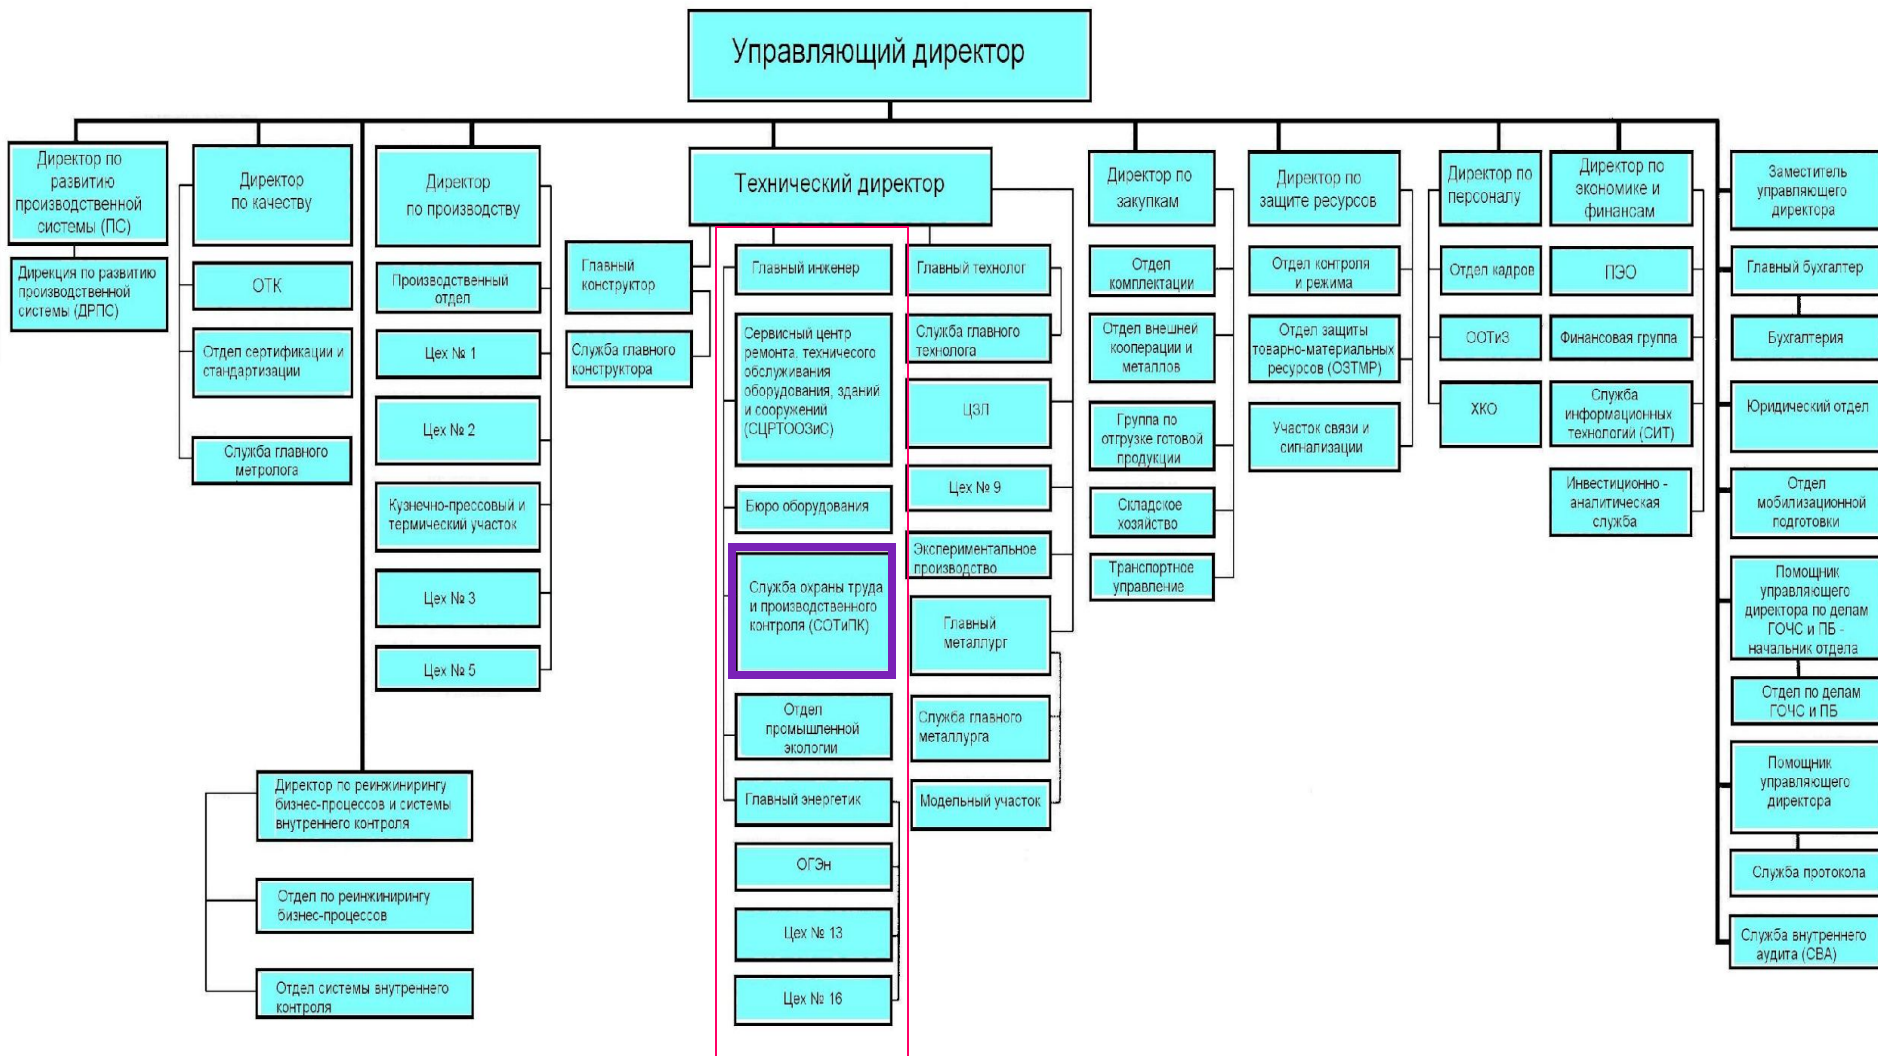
Управляющий директор

Директор по развитию производственной системы (ПС)

Дирекция по развитию производственной системы (ДРПС)

Директор по качеству

ОТК

Отдел сертификации и стандартизации

Служба главного метролога

Директор по производству

Производственный отдел

Цех № 1

Цех № 2

Кузнечно-прессовый и термический участок

Цех № 3

Цех № 5

Главный конструктор

Служба главного конструктора

Директор по реинжинирингу бизнес-процессов и системы внутреннего контроля

Отдел по реинжинирингу бизнес-процессов

Отдел системы внутреннего контроля

Технический директор

Главный инженер

Сервисный центр ремонта, технического обслуживания оборудования, зданий и сооружений (СЦРТООЗиС)

Бюро оборудования

Служба охраны труда и производственного контроля (СОТиПК)

Отдел промышленной экологии

Главный энергетик

ОГЭн

Цех № 13

Цех № 16

Главный технолог

Служба главного технолога

ЦЗЛ

Цех № 9

Экспериментальное производство

Главный металлург

Служба главного металлурга

Модельный участок

Директор по закупкам

Отдел комплектации

Отдел внешней кооперации и металлов

Группа по отгрузке готовой продукции

Складское хозяйство

Транспортное управление

Директор по защите ресурсов

Отдел контроля и режима

Отдел защиты товарно-материальных ресурсов (ОЗТМР)

Участок связи и сигнализации

Директор по персоналу

Отдел кадров

СОТиЗ

ХКО

Директор по экономике и финансам

ПЭО

Финансовая группа

Служба информационных технологий (СИТ)

Инвестиционно - аналитическая служба

Заместитель управляющего директора

Главный бухгалтер

Бухгалтерия

Юридический отдел

Отдел мобилизационной подготовки

Помощник управляющего директора по делам ГОЧС и ПБ - начальник отдела

Отдел по делам ГОЧС и ПБ

Помощник управляющего директора

Служба протокола

Служба внутреннего аудита (СВА)